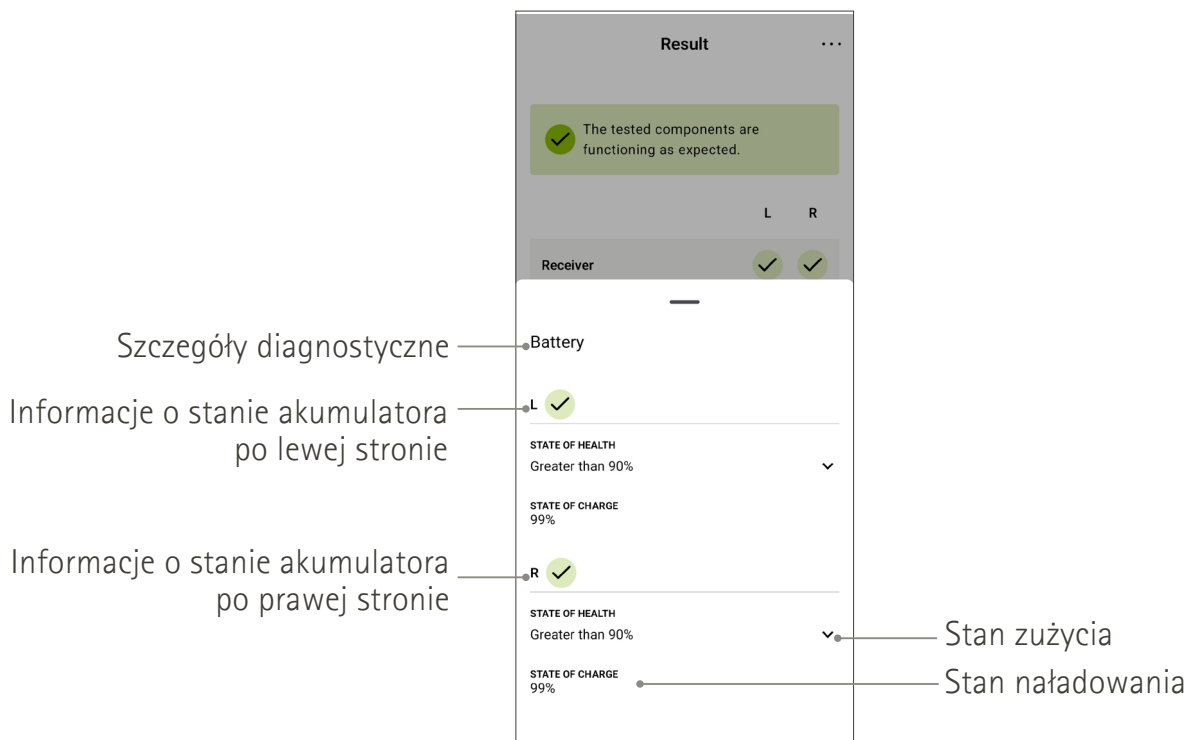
Result

The tested components are functioning as expected.

L R

Receiver

Szczegóły diagnostyczne

Battery

Informacje o stanie akumulatora po lewej stronie

L

STATE OF HEALTH
Greater than 90%

STATE OF CHARGE
99%

Informacje o stanie akumulatora po prawej stronie

R

STATE OF HEALTH
Greater than 90%

Stan zużycia

STATE OF CHARGE
99%

Stan naładowania